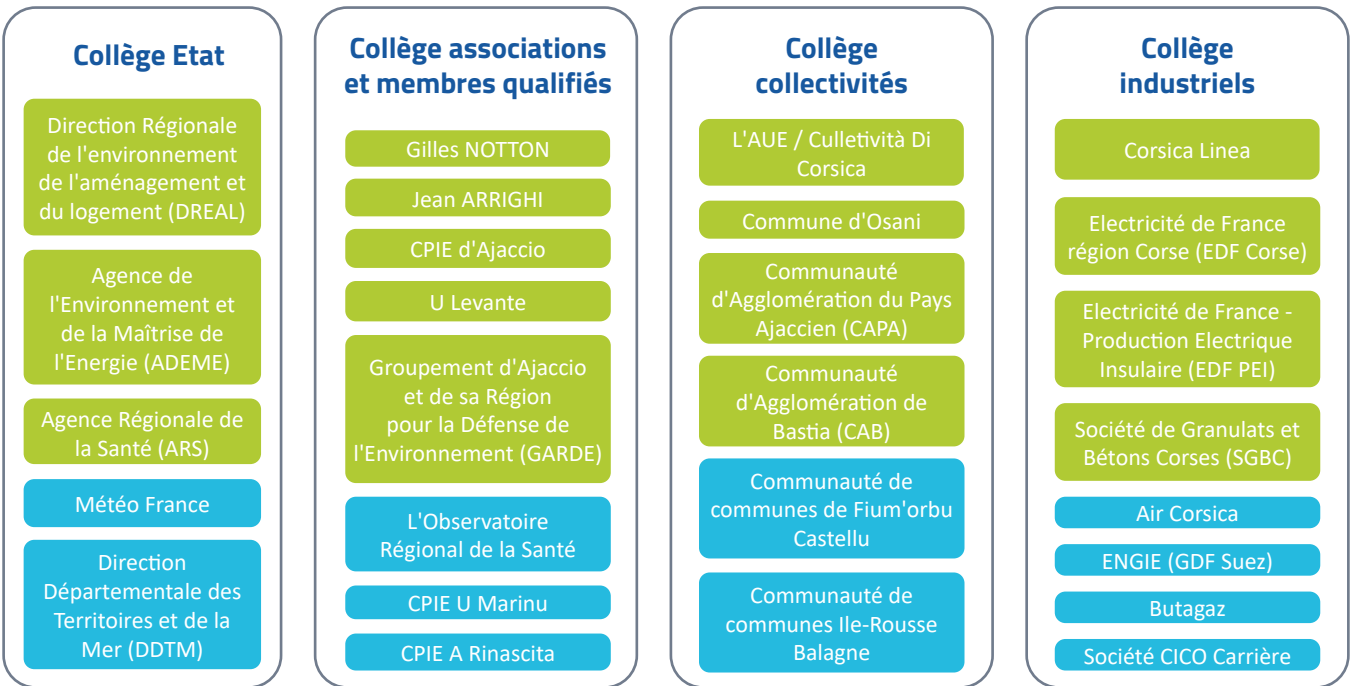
Collège Etat

Direction Régionale de l'environnement de l'aménagement et du logement (DREAL)

Agence de l'Environnement et de la Maîtrise de l'Energie (ADEME)

Agence Régionale de la Santé (ARS)

Météo France

Direction Départementale des Territoires et de la Mer (DDTM)

Collège associations et membres qualifiés

Gilles NOTTON

Jean ARRIGHI

CPIE d'Ajaccio

U Levante

Groupement d'Ajaccio et de sa Région pour la Défense de l'Environnement (GARDE)

L'Observatoire Régional de la Santé

CPIE U Marinu

CPIE A Rinascita

Collège collectivités

L'AUE / Culletività Di Corsica

Commune d'Osani

Communauté d'Agglomération du Pays Ajaccien (CAPA)

Communauté d'Agglomération de Bastia (CAB)

Communauté de communes de Fium'orbu Castellu

Communauté de communes Ile-Rousse Balagne

Collège industriels

Corsica Linea

Electricité de France région Corse (EDF Corse)

Electricité de France - Production Electrique Insulaire (EDF PEI)

Société de Granulats et Bétons Corses (SGBC)

Air Corsica

ENGIE (GDF Suez)

Butagaz

Société CICO Carrière